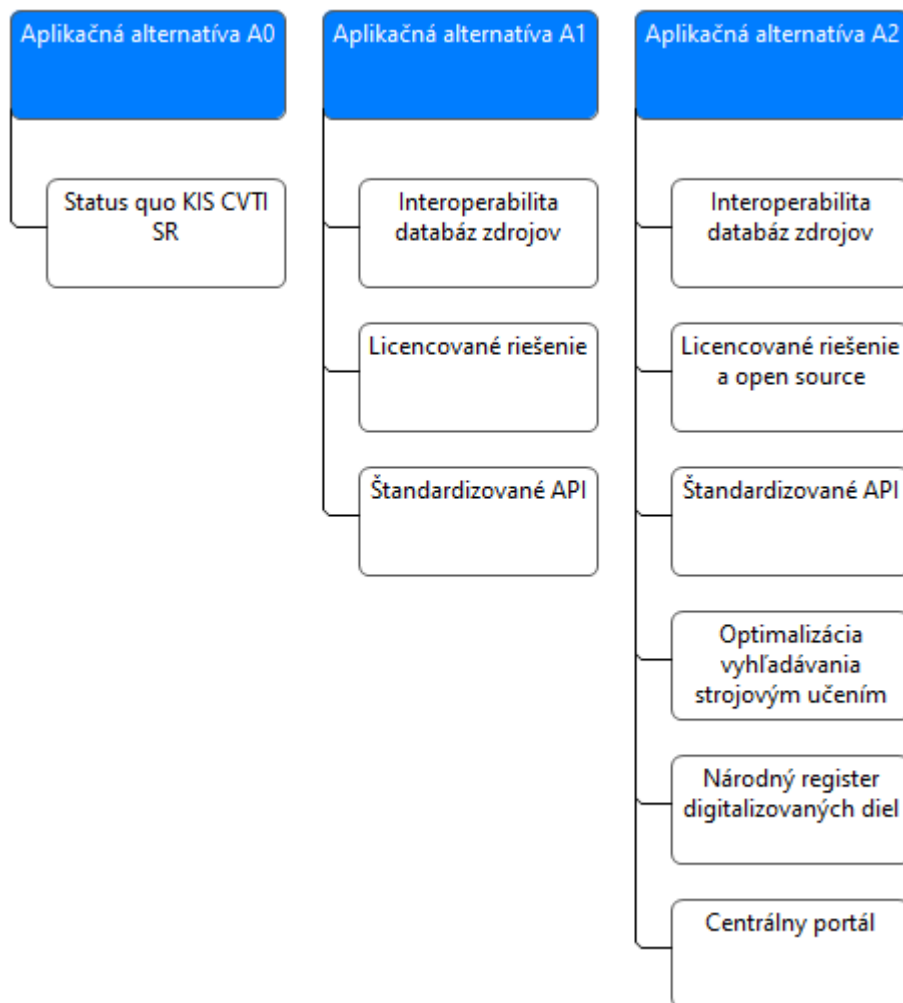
Aplikačná alternatíva A0

Status quo KIS CVTI SR

Aplikačná alternatíva A1

Interoperabilita databáz zdrojov

Licencované riešenie

Štandardizované API

Aplikačná alternatíva A2

Interoperabilita databáz zdrojov

Licencované riešenie a open source

Štandardizované API

Optimalizácia vyhľadávania strojovým učením

Národný register digitalizovaných diel

Centrálny portál